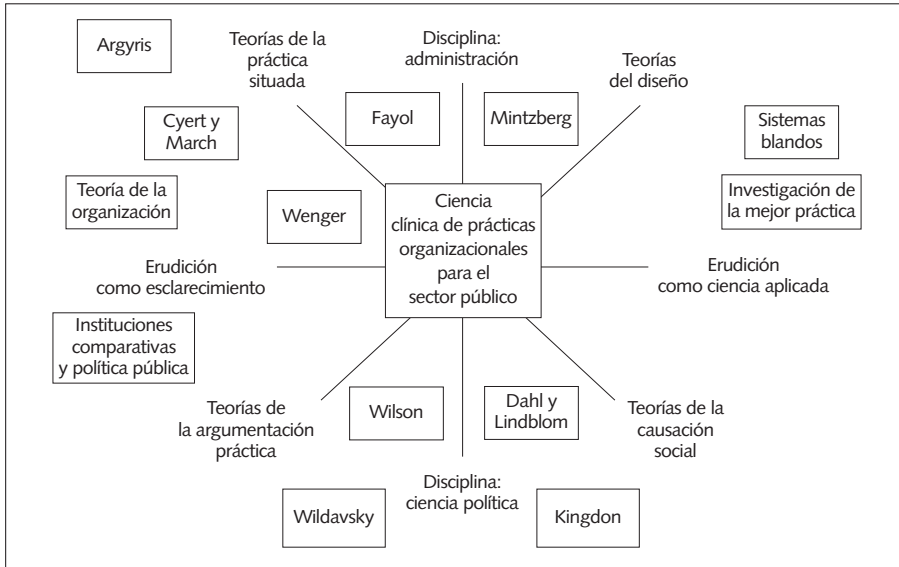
Argyris

Teorías de la práctica situada

Disciplina: administración

Teorías del diseño

Cyert y March

Fayol

Mintzberg

Sistemas blandos

Teoría de la organización

Wenger

Ciencia clínica de prácticas organizacionales para el sector público

Investigación de la mejor práctica

Erudición como esclarecimiento

Erudición como ciencia aplicada

Instituciones comparativas y política pública

Teorías de la argumentación práctica

Wilson

Dahl y Lindblom

Teorías de la causación social

Disciplina: ciencia política

Wildavsky

Kingdon